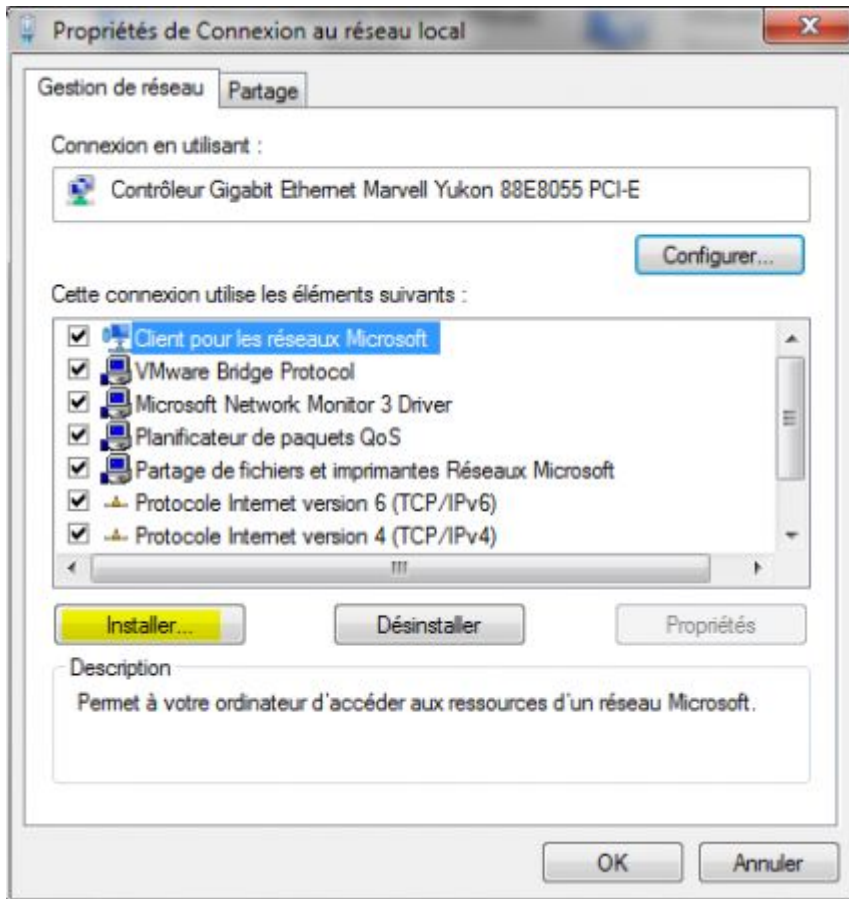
Propriétés de Connexion au réseau local

Gestion de réseau | Partage

Connexion en utilisant :

Contrôleur Gigabit Ethernet Marvell Yukon 88E8055 PCI-E

Configurer...

Cette connexion utilise les éléments suivants :

Client pour les réseaux Microsoft
VMware Bridge Protocol
Microsoft Network Monitor 3 Driver
Planificateur de paquets QoS
Partage de fichiers et imprimantes Réseaux Microsoft
Protocole Internet version 6 (TCP/IPv6)
Protocole Internet version 4 (TCP/IPv4)

Installer... | Désinstaller | Propriétés

Description

Permet à votre ordinateur d'accéder aux ressources d'un réseau Microsoft.

OK | Annuler